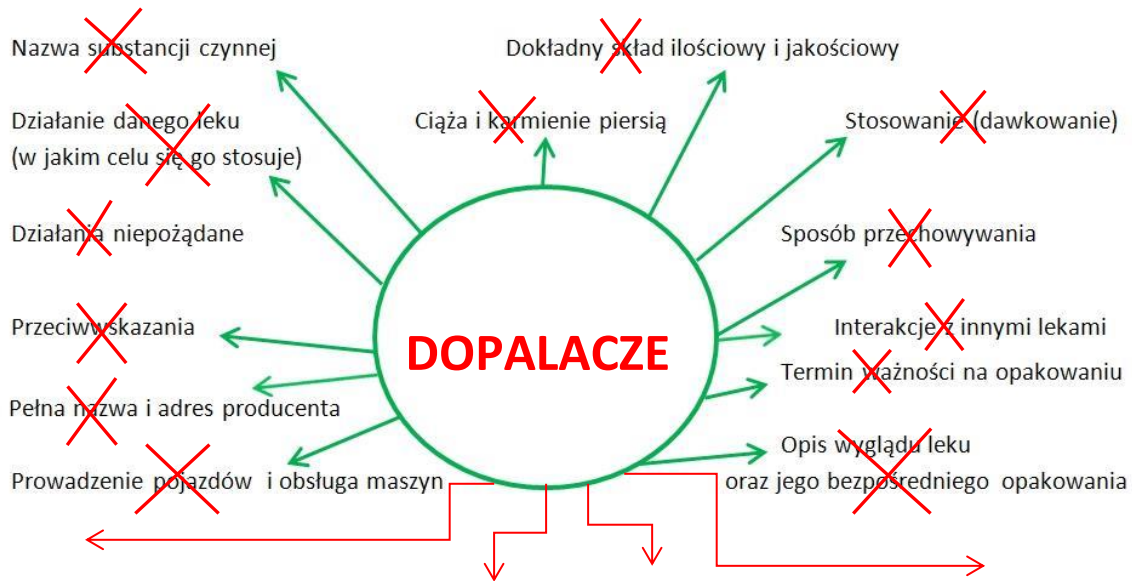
Nazwa substancji czynnej

Dokładny skład ilościowy i jakościowy

Działanie danego leku (w jakim celu się go stosuje)

Ciąża i karmienie piersią

Stosowanie (dawkowanie)

Działania niepożądane

Sposób przechowywania

Przeciwwskazania

Interakcje z innymi lekami

DOPALACZE

Termin ważności na opakowaniu

Pełna nazwa i adres producenta

Opis wyglądu leku oraz jego bezpośredniego opakowania

Prowadzenie pojazdów i obsługa maszyn